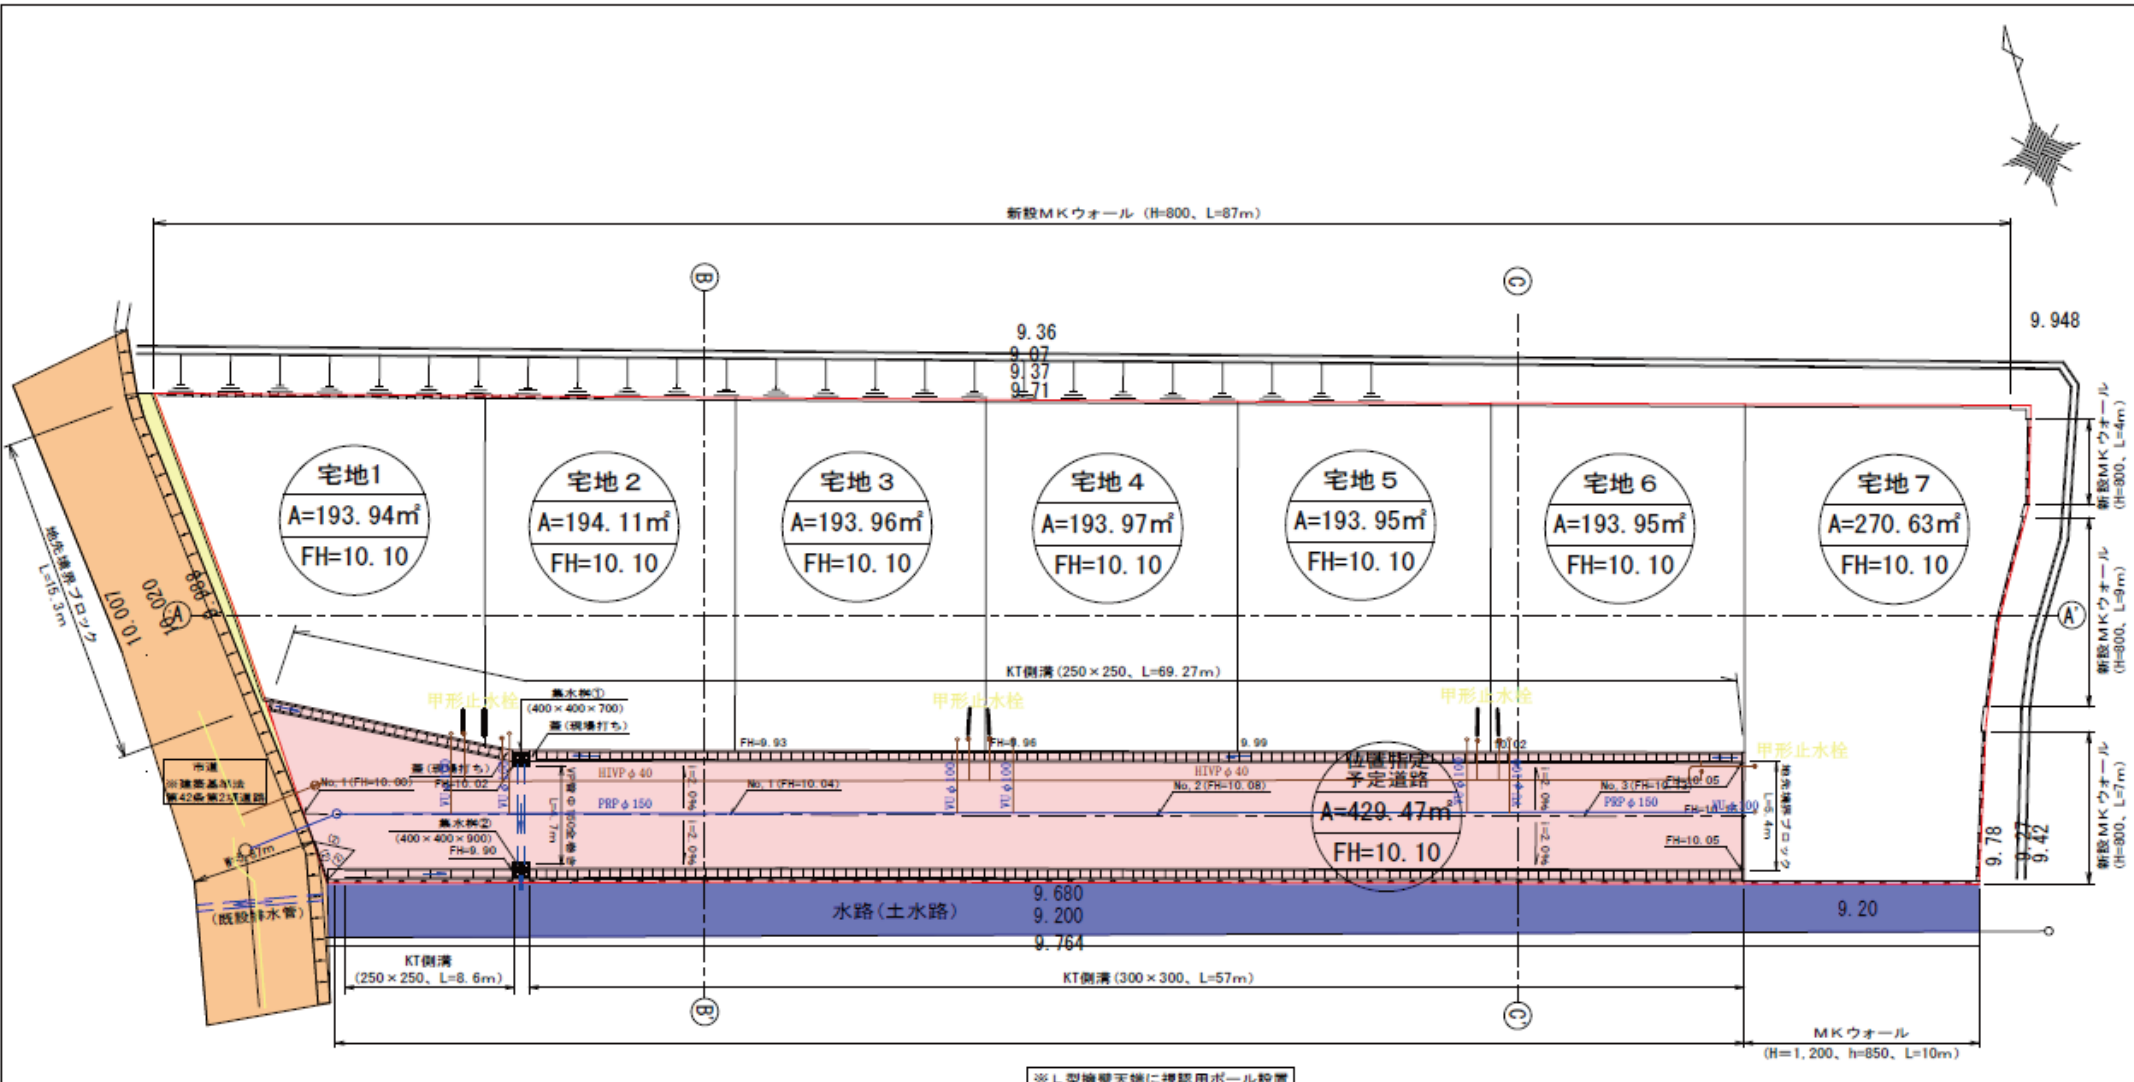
新設ＭＫウォール（H=800、L=87m）

B

C

9.36
9.07
9.37
9.71

9.948

宅地1
A=193.94㎡
FH=10.10

宅地2
A=194.11㎡
FH=10.10

宅地3
A=193.96㎡
FH=10.10

宅地4
A=193.97㎡
FH=10.10

宅地5
A=193.95㎡
FH=10.10

宅地6
A=193.95㎡
FH=10.10

宅地7
A=270.63㎡
FH=10.10

新設ＭＫウォール（H=800、L=4m）

新設ＭＫウォール（H=800、L=9m）

新設ＭＫウォール（H=800、L=7m）

A

A'

地先境界ブロック
L=15.3m

10.007
10.020
9.989

KT側溝（250×250、L=69.27m）

甲形止水栓
集水桝①
（400×400×700）
蓋（現場打ち）

甲形止水栓

甲形止水栓

甲形止水栓

FH=9.93
FH=9.96
9.99
10.02

位置指定
予定道路
A=429.47㎡
FH=10.10

市道
※建築基準法
第42条第2項道路

No.1（FH=10.00）
FH=10.02
HIVP φ40
PRP φ150
No.1（FH=10.04）
No.2（FH=10.08）
HIVP φ40
No.3（FH=10.11）
FH=10.05
PRP φ150
FH=10.05

集水桝②
（400×400×900）
FH=9.90

L=4.7m

i=2.0%
i=2.0%
i=2.0%
i=2.0%

地先境界ブロック
L=5.4m

（既設排水管）

9.680
9.200
9.764

水路（土水路）

9.20

9.78
9.72
9.42

KT側溝
（250×250、L=8.6m）

KT側溝（300×300、L=57m）

B'

C'

ＭＫウォール
（H=1,200、h=850、L=10m）

※L型擁壁天端に視認用ポール設置